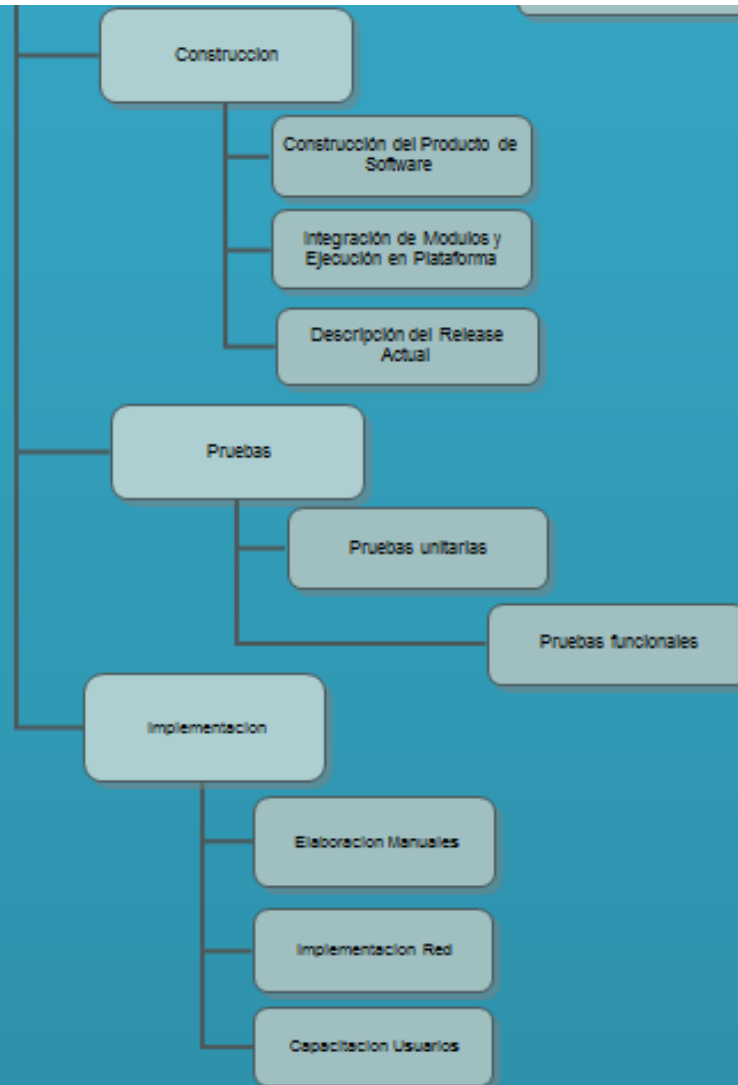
Construccion

Construcción del Producto de Software

Integración de Modulos y Ejecución en Plataforma

Descripción del Release Actual

Pruebas

Pruebas unitarias

Pruebas funcionales

Implementacion

Elaboracion Manuales

Implementacion Red

Capacitacion Usuarios